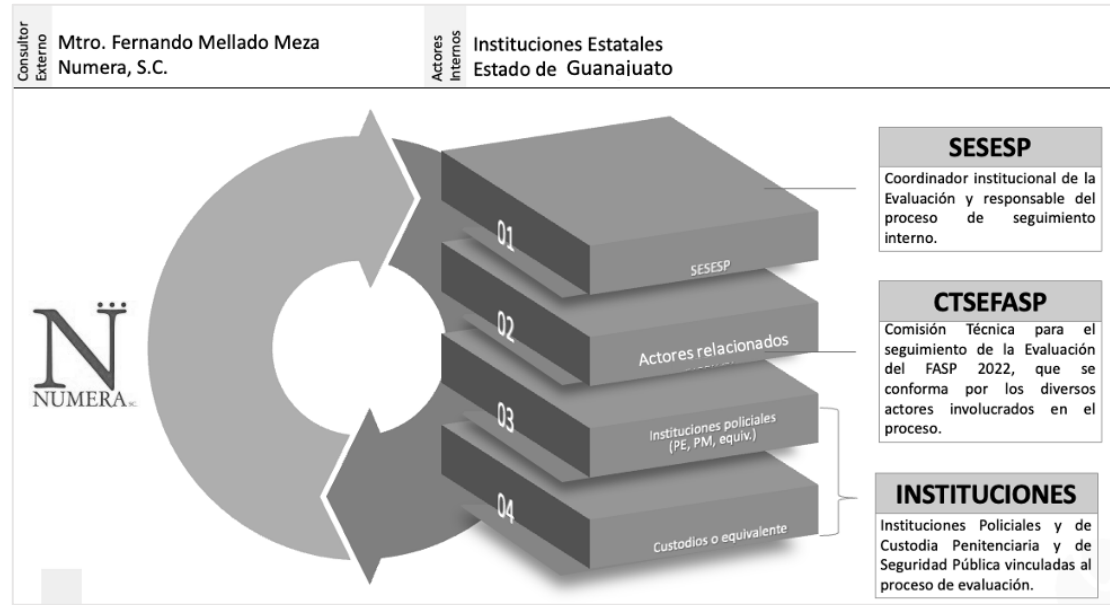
Consultor Externo

Mtro. Fernando Mellado Meza
Numera, S.C.

Actores Internos

Instituciones Estatales
Estado de Guanajuato

NUMERA SC

01
SESESP

02
Actores relacionados

03
Instituciones policiales (PE, PM, equiv.)

04
Custodios o equivalente

SESESP
Coordinador institucional de la Evaluación y responsable del proceso de seguimiento interno.

CTSEFASP
Comisión Técnica para el seguimiento de la Evaluación del FASP 2022, que se conforma por los diversos actores involucrados en el proceso.

INSTITUCIONES
Instituciones Policiales y de Custodia Penitenciaria y de Seguridad Pública vinculadas al proceso de evaluación.